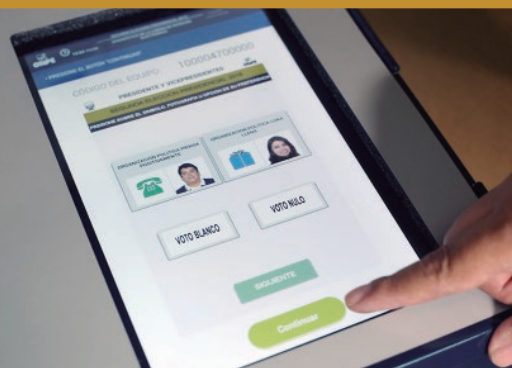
onpe

• PRESIONE EL BOTÓN "CONTINUAR"

CÓDIGO DEL EQUIPO 100004700000

PRESIDENTE Y VICEPRESIDENTES

PRESIONE SOBRE EL SÍMBOLO, FOTOGRAFÍA O NOMBRE DE SU PREFERENCIA

ORGANIZACIÓN POLÍTICA PERÚ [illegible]

ORGANIZACIÓN POLÍTICA LUNA LLENA

VOTO BLANCO

VOTO NULO

SIGUIENTE

Continuar